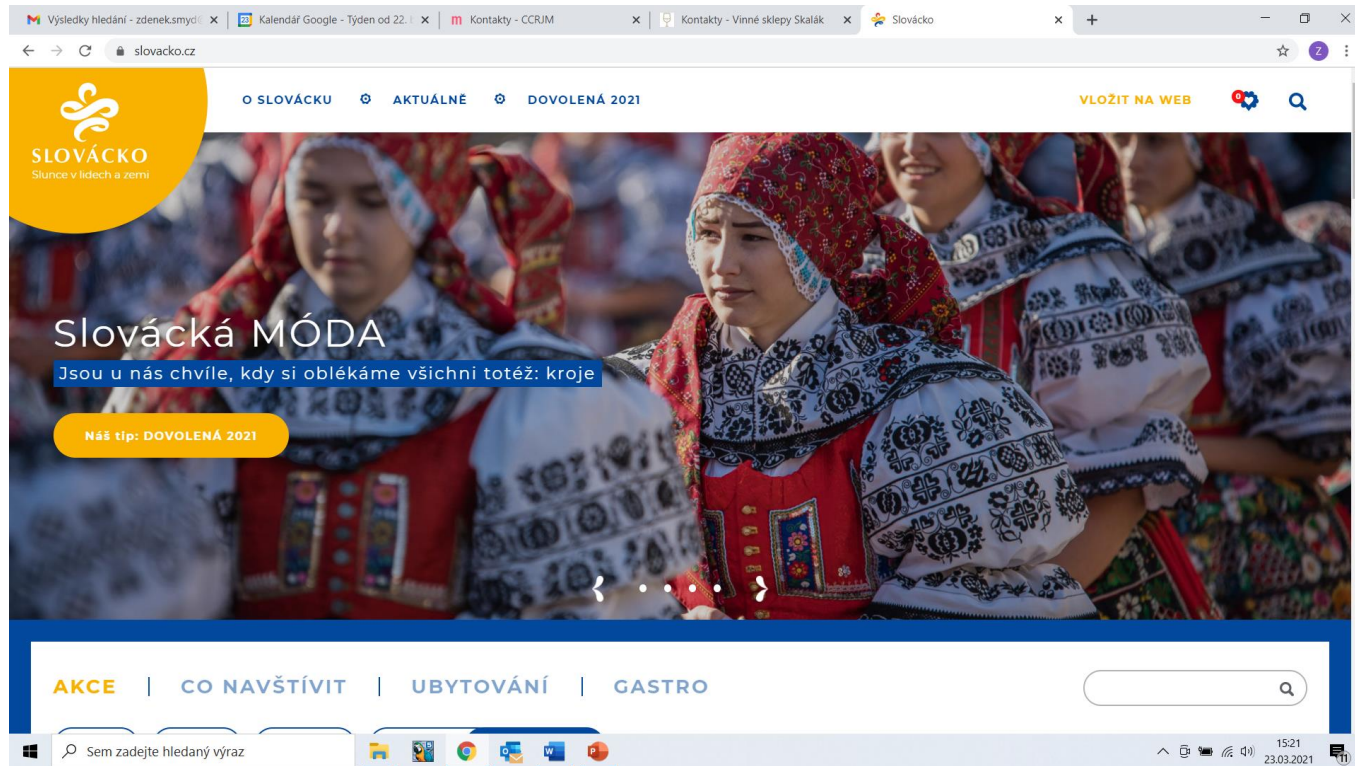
Výsledky hledání - zdenek.smyd
Kalendář Google - Týden od 22.
Kontakty - CCRJM
Kontakty - Vinné sklepy Skalák
Slovácko
slovacko.cz

SLOVÁCKO
Slunce v lidech a zemi

O SLOVÁCKU
AKTUÁLNĚ
DOVOLENÁ 2021
VLOŽIT NA WEB
0

Slovácká MÓDA
Jsou u nás chvíle, kdy si oblékáme všichni totéž: kroje
Náš tip: DOVOLENÁ 2021

AKCE | CO NAVŠTÍVIT | UBYTOVÁNÍ | GASTRO

Sem zadejte hledaný výraz
15:21
23.03.2021
11